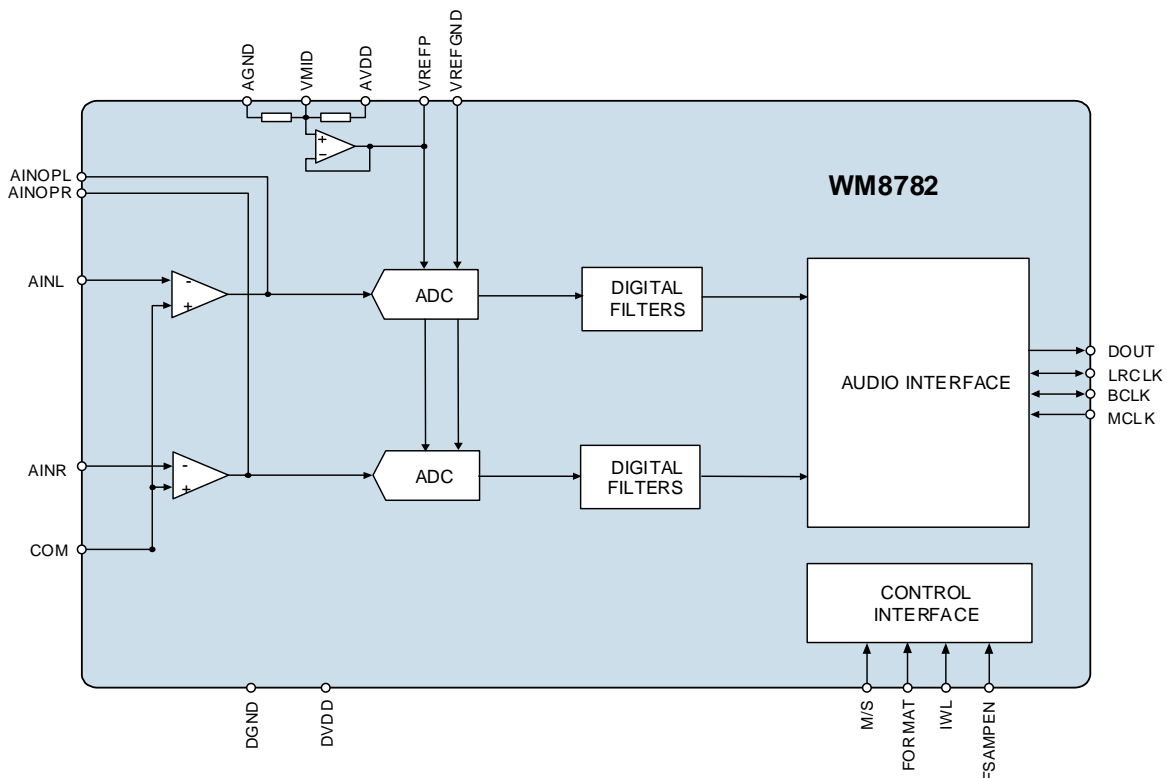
AGND
VMID
AVDD
VREFP
VREFGND

+
-

AINOPL
AINOPR

WM8782

AINL
-
+
ADC
DIGITAL FILTERS

AUDIO INTERFACE

DOUT
LRCLK
BCLK
MCLK

AINR
-
+
ADC
DIGITAL FILTERS

COM

CONTROL INTERFACE

DGND
DVDD

M/S
FORMAT
IWL
FSAMPEN